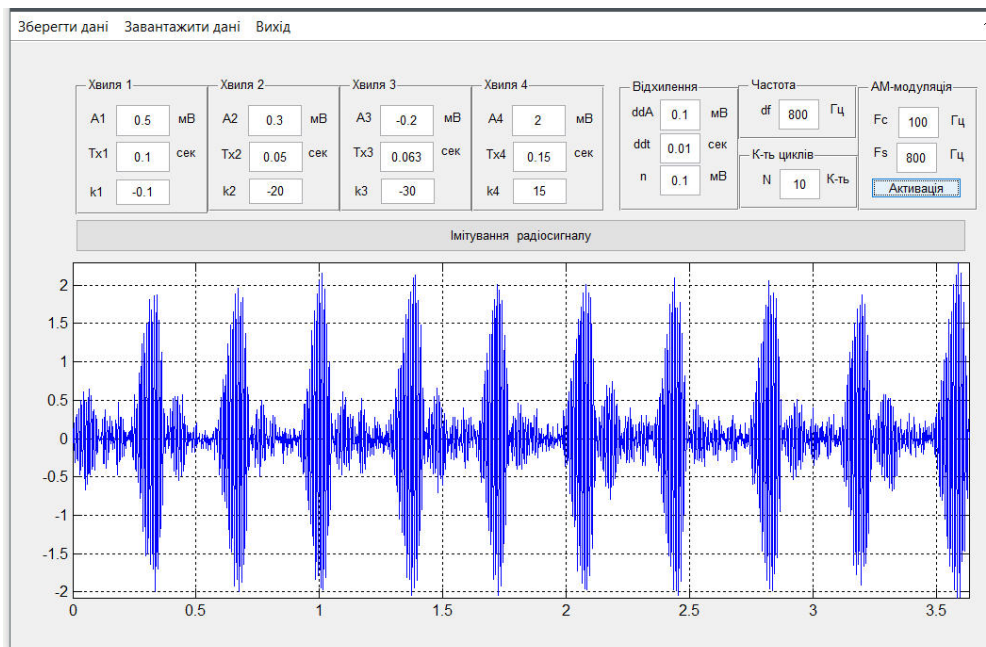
Зберегти дані Завантажити дані Вихід

Хвиля 1
A1 0.5 мВ
Tx1 0.1 сек
k1 -0.1

Хвиля 2
A2 0.3 мВ
Tx2 0.05 сек
k2 -20

Хвиля 3
A3 -0.2 мВ
Tx3 0.063 сек
k3 -30

Хвиля 4
A4 2 мВ
Tx4 0.15 сек
k4 15

Відхилення
ddA 0.1 мВ
ddt 0.01 сек
n 0.1 мВ

Частота
df 800 Гц

К-ть циклів
N 10 К-ть

АМ-модуляція
Fc 100 Гц
Fs 800 Гц
Активація

Імітування радіосигналу

2
1.5
1
0.5
0
-0.5
-1
-1.5
-2
0 0.5 1 1.5 2 2.5 3 3.5